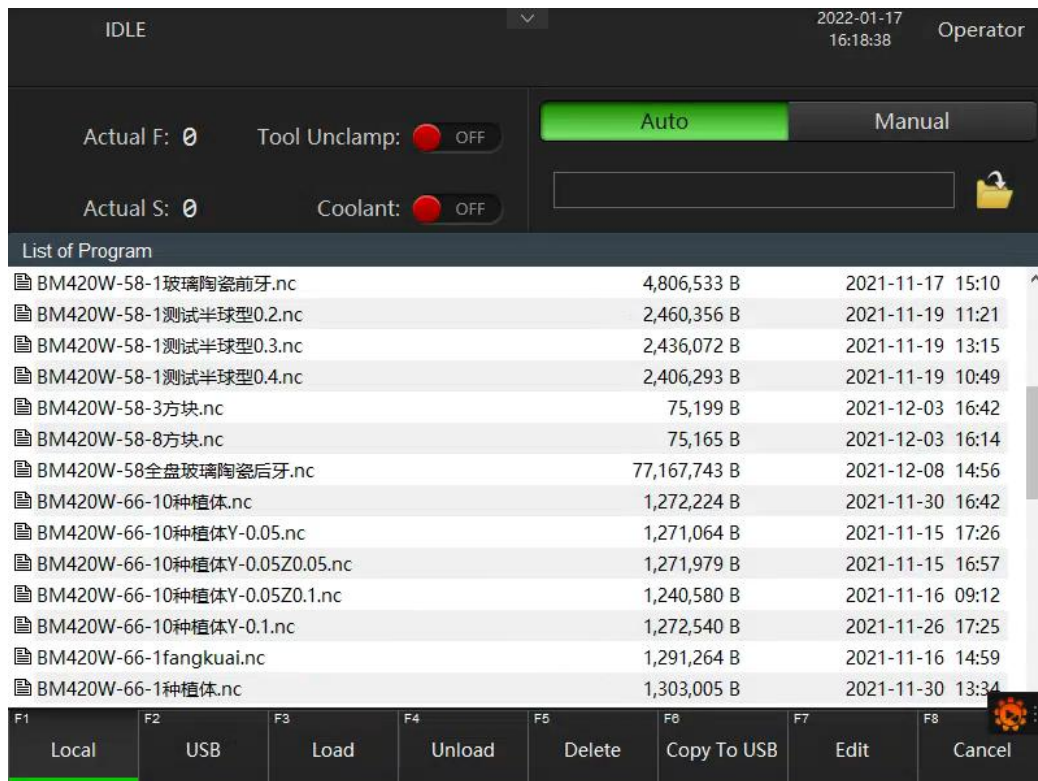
IDLE

2022-01-17
16:18:38

Operator

Actual F: 0

Tool Unclamp: OFF

Actual S: 0

Coolant: OFF

Auto

Manual

List of Program

| | | |
|---|---|---|
| BM420W-58-1玻璃陶瓷前牙.nc | 4,806,533 B | 2021-11-17 15:10 |
| BM420W-58-1测试半球型0.2.nc | 2,460,356 B | 2021-11-19 11:21 |
| BM420W-58-1测试半球型0.3.nc | 2,436,072 B | 2021-11-19 13:15 |
| BM420W-58-1测试半球型0.4.nc | 2,406,293 B | 2021-11-19 10:49 |
| BM420W-58-3方块.nc | 75,199 B | 2021-12-03 16:42 |
| BM420W-58-8方块.nc | 75,165 B | 2021-12-03 16:14 |
| BM420W-58全盘玻璃陶瓷后牙.nc | 77,167,743 B | 2021-12-08 14:56 |
| BM420W-66-10种植体.nc | 1,272,224 B | 2021-11-30 16:42 |
| BM420W-66-10种植体Y-0.05.nc | 1,271,064 B | 2021-11-15 17:26 |
| BM420W-66-10种植体Y-0.05Z0.05.nc | 1,271,979 B | 2021-11-15 16:57 |
| BM420W-66-10种植体Y-0.05Z0.1.nc | 1,240,580 B | 2021-11-16 09:12 |
| BM420W-66-10种植体Y-0.1.nc | 1,272,540 B | 2021-11-26 17:25 |
| BM420W-66-1fangkuai.nc | 1,291,264 B | 2021-11-16 14:59 |
| BM420W-66-1种植体.nc | 1,303,005 B | 2021-11-30 13:34 |

F1 Local
F2 USB
F3 Load
F4 Unload
F5 Delete
F6 Copy To USB
F7 Edit
F8 Cancel